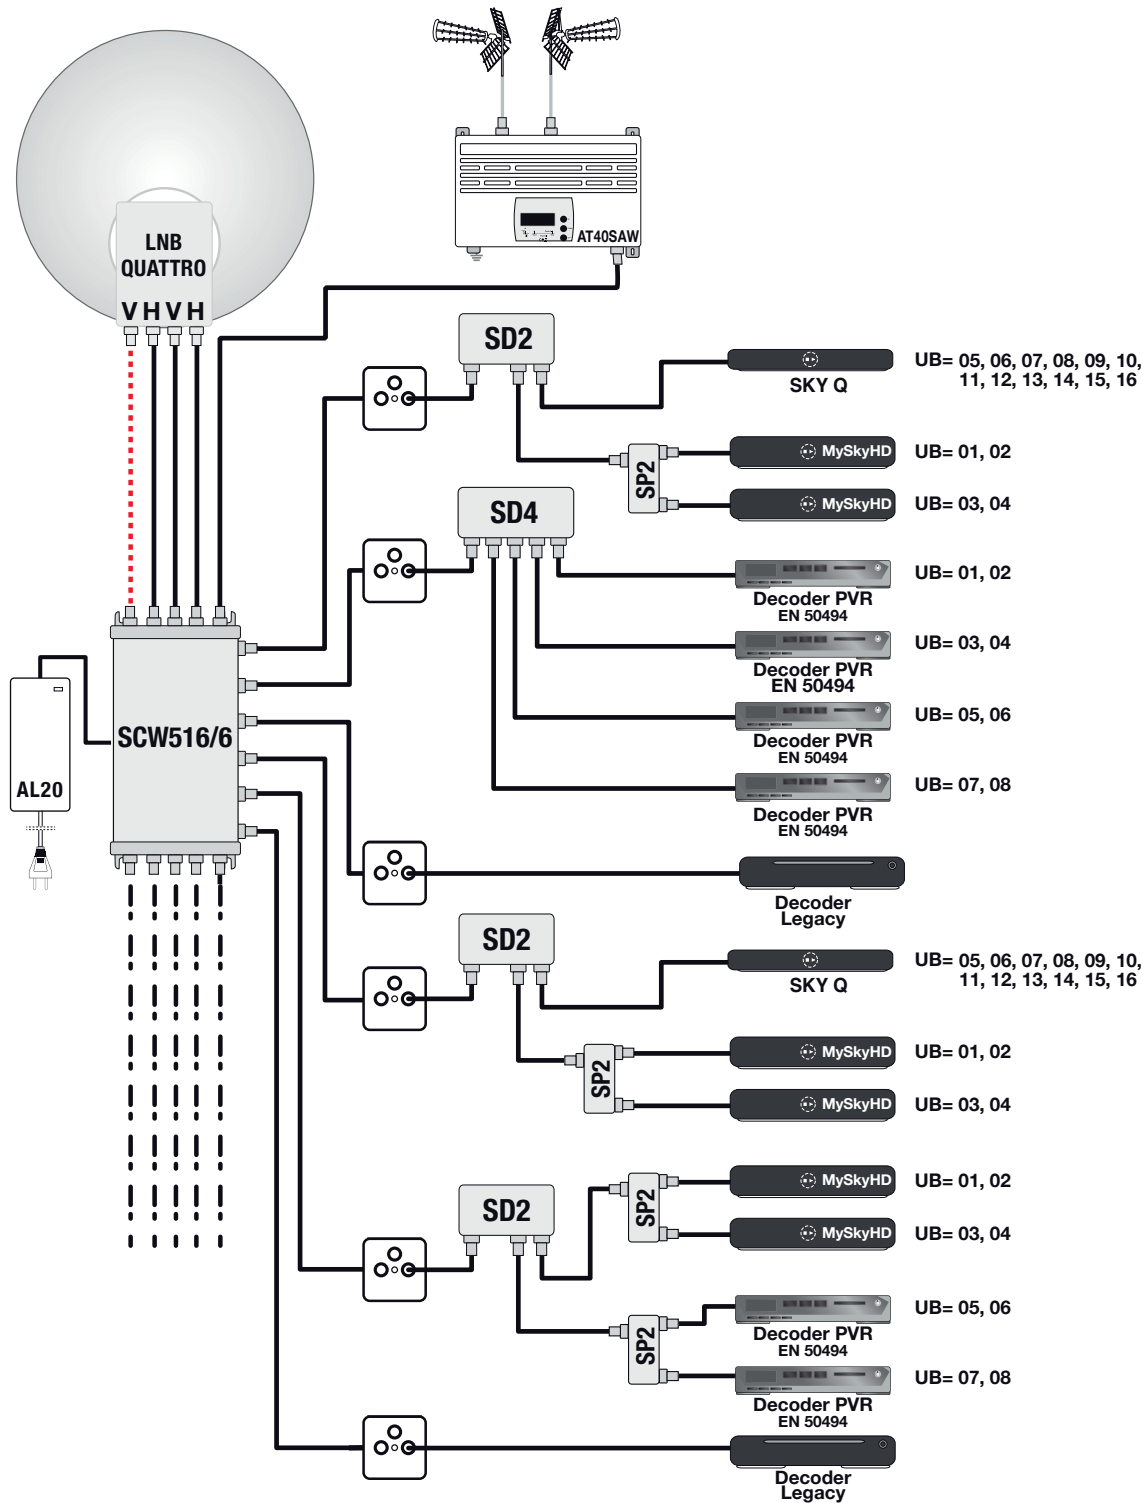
LNB QUATTRO

V H V H

AT40SAW

SD2

SKY Q

UB= 05, 06, 07, 08, 09, 10, 11, 12, 13, 14, 15, 16

SP2

MySkyHD

UB= 01, 02

MySkyHD

UB= 03, 04

SD4

Decoder PVR EN 50494

UB= 01, 02

Decoder PVR EN 50494

UB= 03, 04

AL20

SCW516/6

Decoder PVR EN 50494

UB= 05, 06

Decoder PVR EN 50494

UB= 07, 08

Decoder Legacy

SD2

SKY Q

UB= 05, 06, 07, 08, 09, 10, 11, 12, 13, 14, 15, 16

SP2

MySkyHD

UB= 01, 02

MySkyHD

UB= 03, 04

SP2

MySkyHD

UB= 01, 02

SD2

MySkyHD

UB= 03, 04

SP2

Decoder PVR EN 50494

UB= 05, 06

Decoder PVR EN 50494

UB= 07, 08

Decoder Legacy